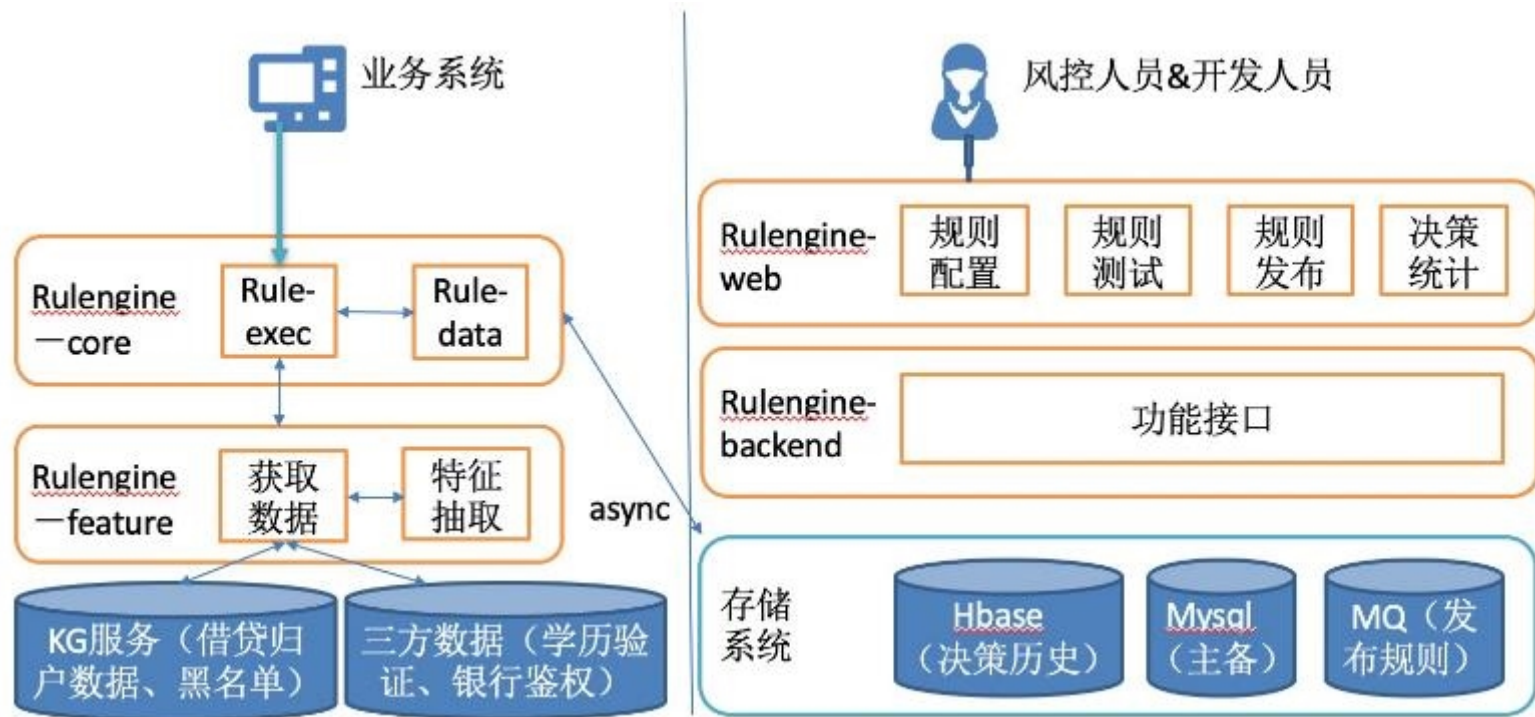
业务系统

Rulengine
一core

Rule-
exec

Rule-
data

Rulengine
一feature

获取
数据

特征
抽取

KG服务（借贷归户数据、黑名单）

三方数据（学历验证、银行鉴权）

async

风控人员&开发人员

Rulengine-
web

规则
配置

规则
测试

规则
发布

决策
统计

Rulengine-
backend

功能接口

存储
系统

Hbase
（决策历史）

Mysql
（主备）

MQ（发布规则）